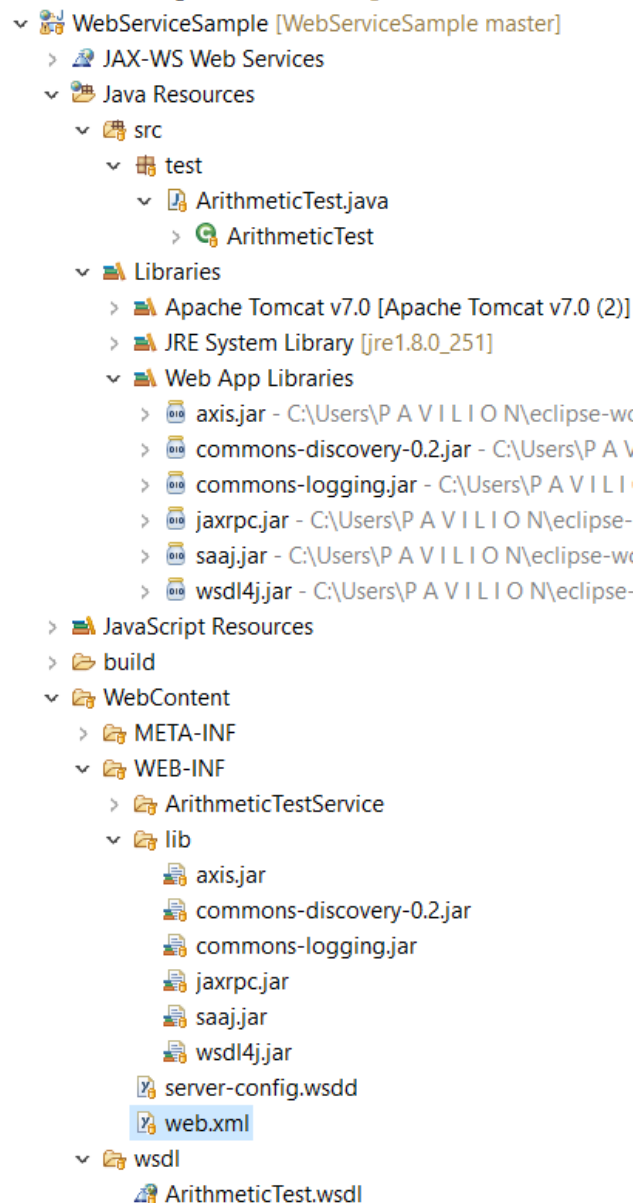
WebServiceSample [WebServiceSample master]
JAX-WS Web Services
Java Resources
src
test
ArithmeticTest.java
ArithmeticTest
Libraries
Apache Tomcat v7.0 [Apache Tomcat v7.0 (2)]
JRE System Library [jre1.8.0_251]
Web App Libraries
axis.jar - C:\Users\P A V I L I O N\eclipse-wo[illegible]
commons-discovery-0.2.jar - C:\Users\P A V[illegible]
commons-logging.jar - C:\Users\P A V I L I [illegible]
jaxrpc.jar - C:\Users\P A V I L I O N\eclipse-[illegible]
saaj.jar - C:\Users\P A V I L I O N\eclipse-wo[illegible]
wsdl4j.jar - C:\Users\P A V I L I O N\eclipse-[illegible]
JavaScript Resources
build
WebContent
META-INF
WEB-INF
ArithmeticTestService
lib
axis.jar
commons-discovery-0.2.jar
commons-logging.jar
jaxrpc.jar
saaj.jar
wsdl4j.jar
server-config.wsdd
web.xml
wsdl
ArithmeticTest.wsdl